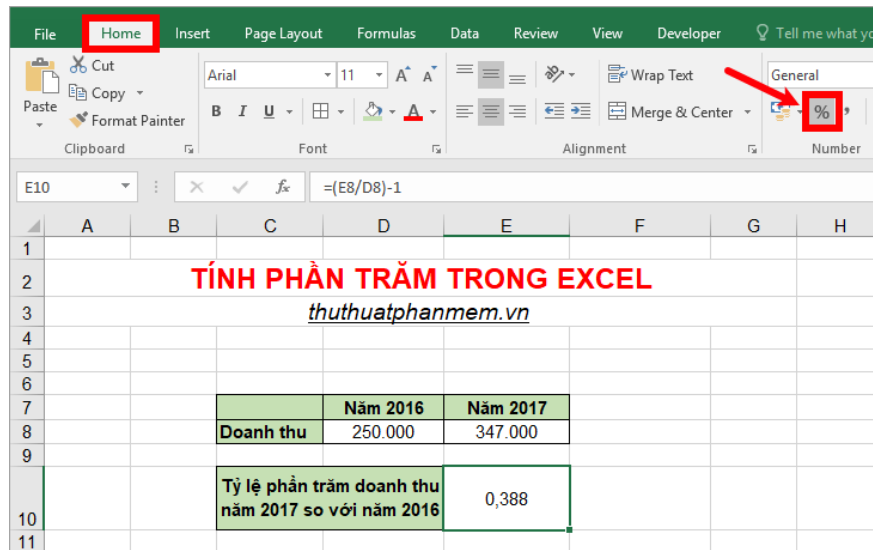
File Home Insert Page Layout Formulas Data Review View Developer Tell me what yo

Cut
Copy
Paste
Format Painter
Clipboard

Arial 11 A A
B I U A
Font

Wrap Text
Merge & Center
Alignment

General
%
Number

E10 =(E8/D8)-1

| | A | B | C | D | E | F | G | H |
|---|---|---|---|---|---|---|---|---|
| 1 | | | | | | | | |
| 2 | TÍNH PHẦN TRĂM TRONG EXCEL | | | | | | | |
| 3 | thuthuatphanmem.vn | | | | | | | |
| 4 | | | | | | | | |
| 5 | | | | | | | | |
| 6 | | | | | | | | |
| 7 | | | | Năm 2016 | Năm 2017 | | | |
| 8 | | | Doanh thu | 250.000 | 347.000 | | | |
| 9 | | | | | | | | |
| 10 | | | Tỷ lệ phần trăm doanh thu năm 2017 so với năm 2016 | | 0,388 | | | |
| 11 | | | | | | | | |